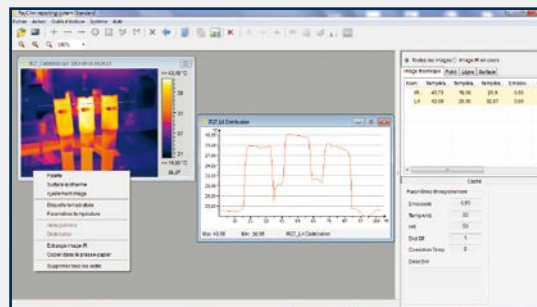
FlexCam reporting system Standard
Fichier Afficher Outils d'édition Système Aide
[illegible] 100%
IR27_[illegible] 2001-01-03 06:04:22
43,69 °C
39
35
31
27
19,68 °C
Palette
Surface isotherme
Ajustement image
Étiquette température
Paramètres température
Histogramme
Distribution
Échange image IR
Copier dans le presse-papier
Supprimer tous les outils
IR27_Li1 Distribution
43.00
41.00
39.00
37.00
35.00
33.00
31.00
29.00
27.00
25.00
Max: 43.09 Min: 26.05 IR27_Li1 Distribution
Toutes les images Image IR en cours
Image thermique Point Ligne Surface
Nom Temp.max Temp.min Temp.moy Emissiv.
R1 43,73 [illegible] 29,9 0,95
Li1 43,09 26,05 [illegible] 0,95
Calcul
Paramètres thermographiques
Émissivité 0,95
Temp.amb 20
HR 50
Dist.Obj 1
Correction Temp. 0
Description